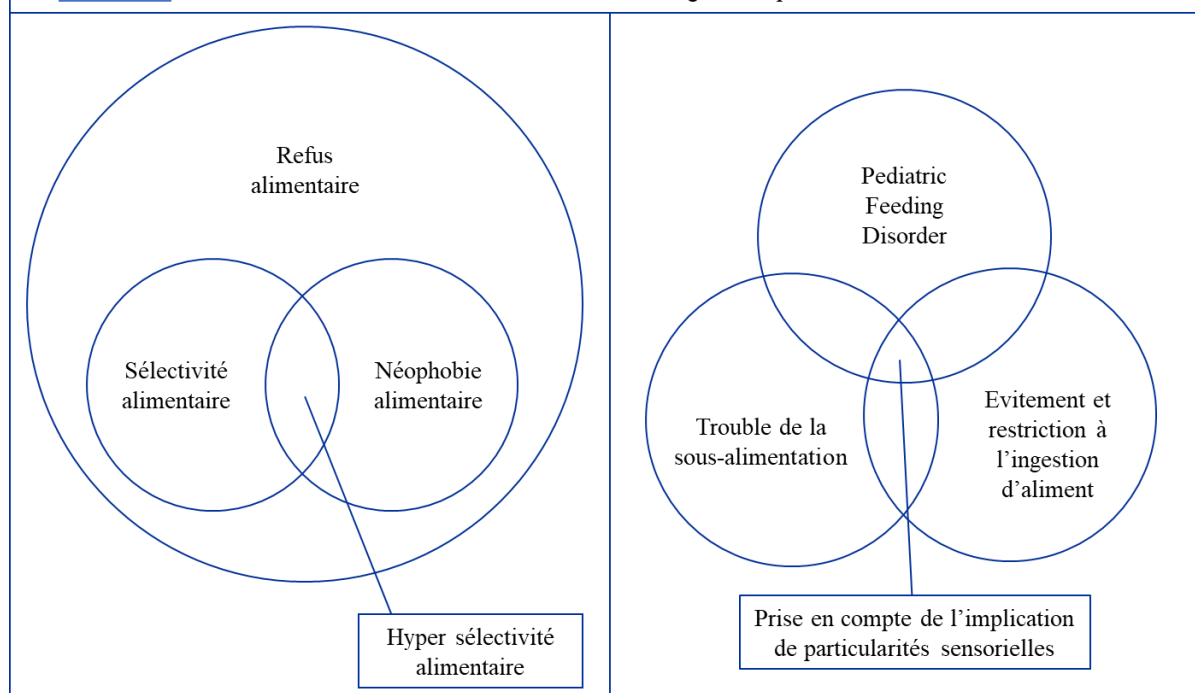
Refus alimentaire

Sélectivité alimentaire

Néophobie alimentaire

Hyper sélectivité alimentaire

Pediatric Feeding Disorder

Trouble de la sous-alimentation

Evitement et restriction à l'ingestion d'aliment

Prise en compte de l'implication de particularités sensorielles